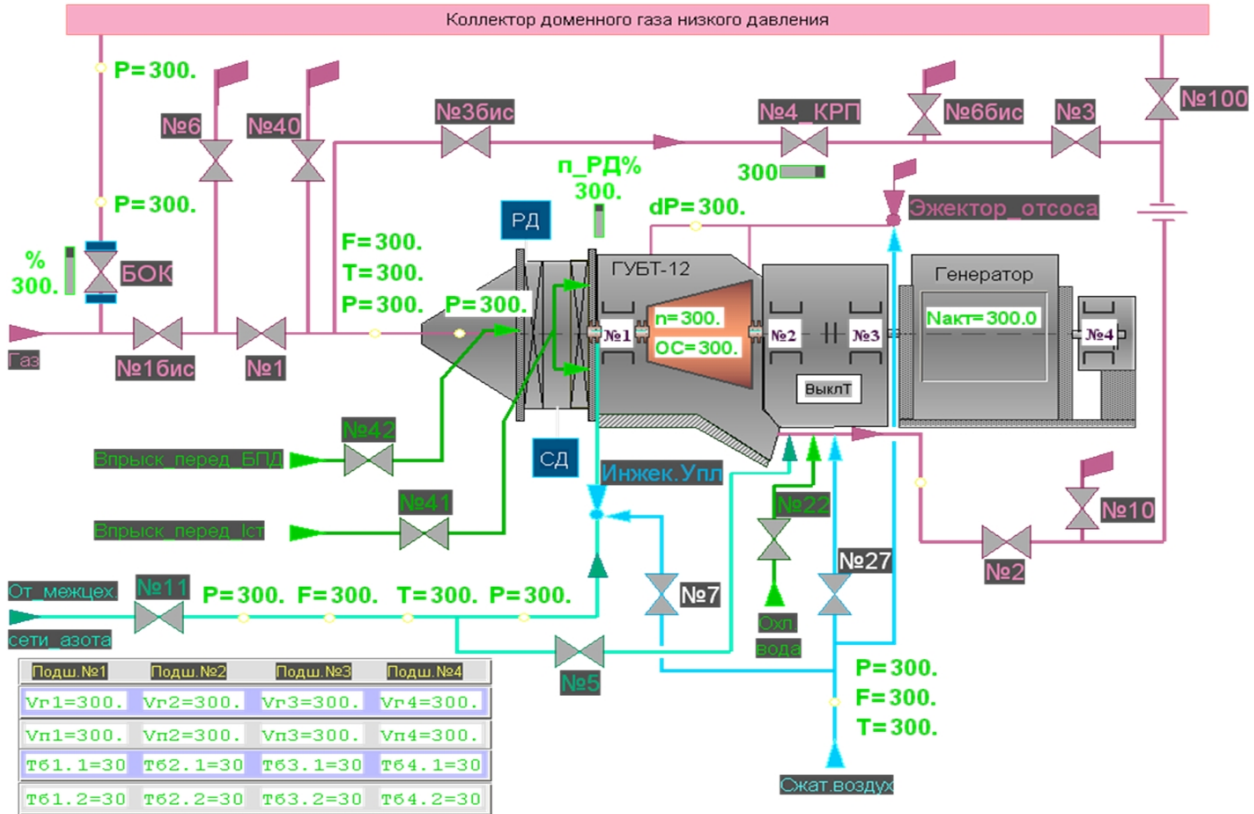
Коллектор доменного газа низкого давления

P=300.

№6

№40

№3бис

№4_КРП

№6бис

№3

№100

300

P=300.

п_РД%
300.

dP=300.

Эжектор_отсоса

%
300.

БОК

РД

F=300.
T=300.
P=300.

P=300.

ГУБТ-12

Генератор

Газ

№1бис

№1

№1

n=300.
OC=300.

№2

№3

Накт=300.0

№4

ВыклТ

СД

Инжек.Упл

№42

Впрыск_перед_БПД

№41

Впрыск_перед_Iст

№22

№10

№27

№2

От_межцех.
сети_азота

№11

P=300.

F=300.

T=300.

P=300.

№7

Охл
вода

№5

| Подш.№1 | Подш.№2 | Подш.№3 | Подш.№4 |
|---|---|---|---|
| Vr1=300. | Vr2=300. | Vr3=300. | Vr4=300. |
| Vп1=300. | Vп2=300. | Vп3=300. | Vп4=300. |
| Tб1.1=30 | Tб2.1=30 | Tб3.1=30 | Tб4.1=30 |
| Tб1.2=30 | Tб2.2=30 | Tб3.2=30 | Tб4.2=30 |

P=300.
F=300.
T=300.

Сжат.воздух